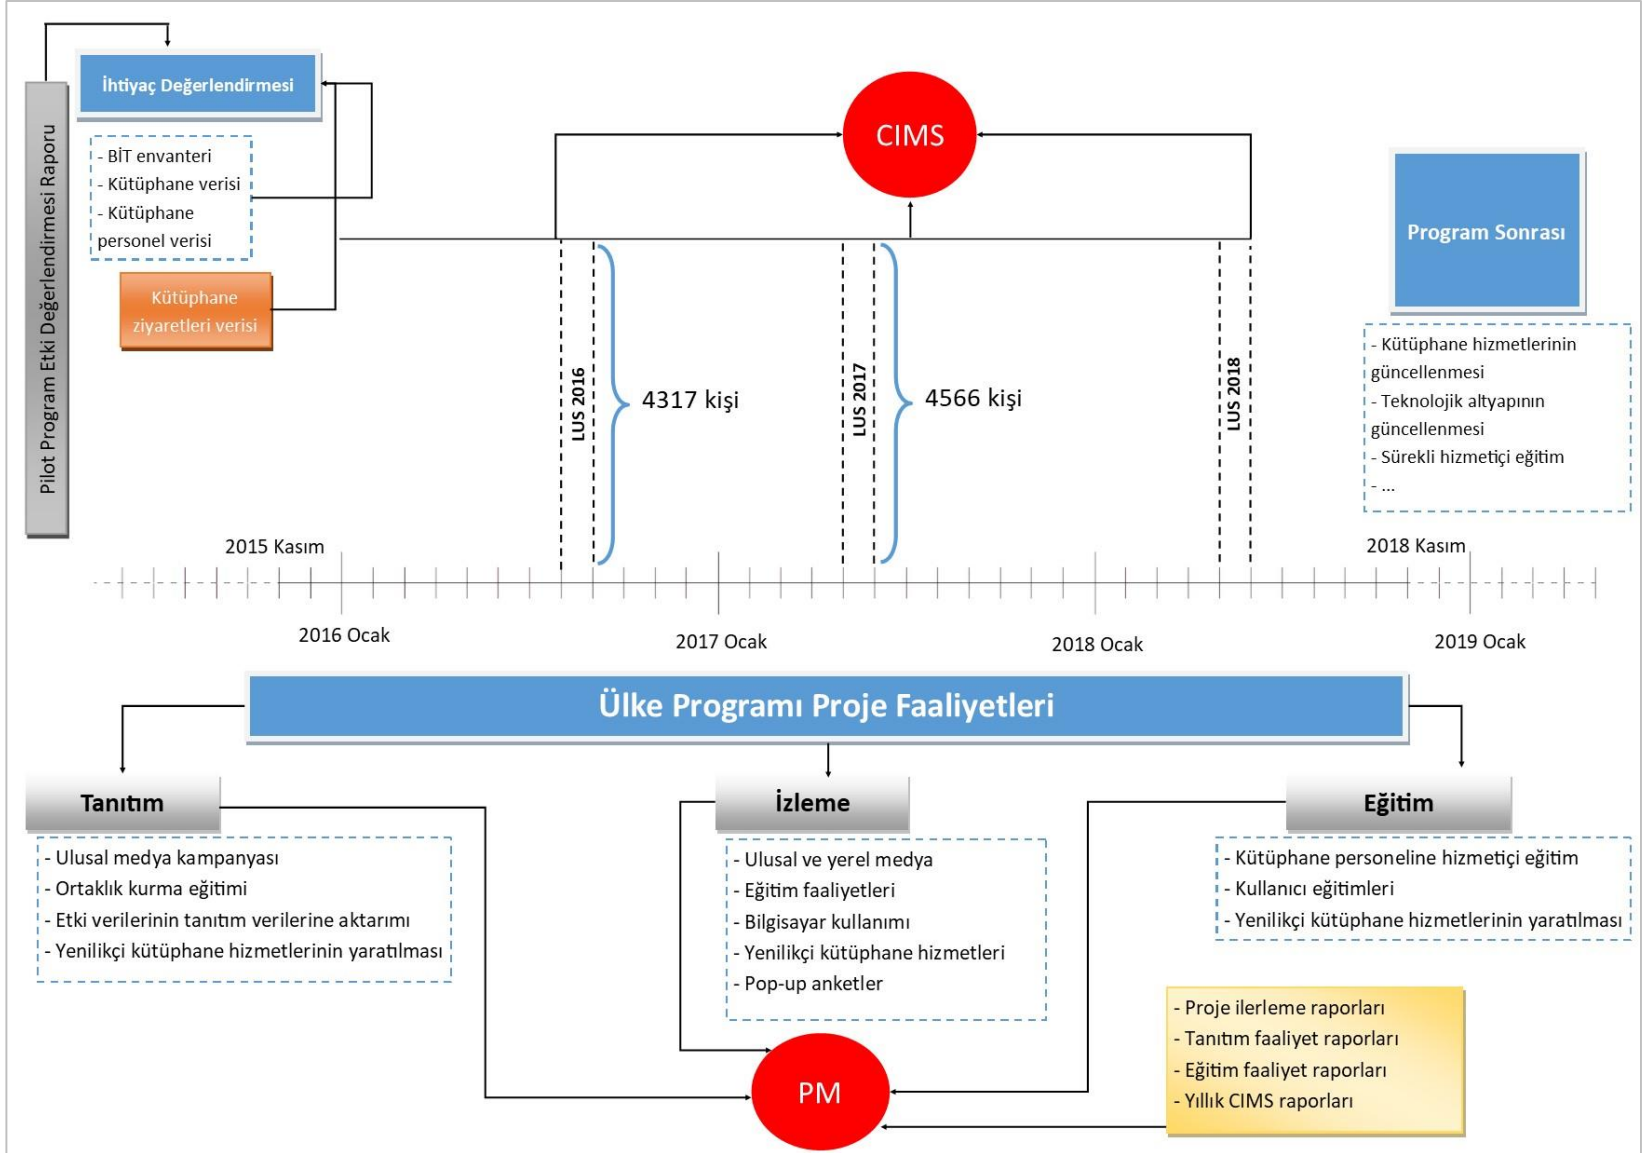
Pilot Program Etki Değerlendirmesi Raporu

İhtiyaç Değerlendirmesi

- BİT envanteri
- Kütüphane verisi
- Kütüphane personel verisi

Kütüphane ziyaretleri verisi

CIMS

LUS 2016

4317 kişi

LUS 2017

4566 kişi

LUS 2018

Program Sonrası

- Kütüphane hizmetlerinin güncellenmesi
- Teknolojik altyapının güncellenmesi
- Sürekli hizmetiçi eğitim
- ...

2015 Kasım

2018 Kasım

2016 Ocak

2017 Ocak

2018 Ocak

2019 Ocak

Ülke Programı Proje Faaliyetleri

Tanıtım

- Ulusal medya kampanyası
- Ortaklık kurma eğitimi
- Etki verilerinin tanıtım verilerine aktarımı
- Yenilikçi kütüphane hizmetlerinin yaratılması

İzleme

- Ulusal ve yerel medya
- Eğitim faaliyetleri
- Bilgisayar kullanımı
- Yenilikçi kütüphane hizmetleri
- Pop-up anketler

Eğitim

- Kütüphane personeline hizmetiçi eğitim
- Kullanıcı eğitimleri
- Yenilikçi kütüphane hizmetlerinin yaratılması

- Proje ilerleme raporları
- Tanıtım faaliyet raporları
- Eğitim faaliyet raporları
- Yıllık CIMS raporları

PM